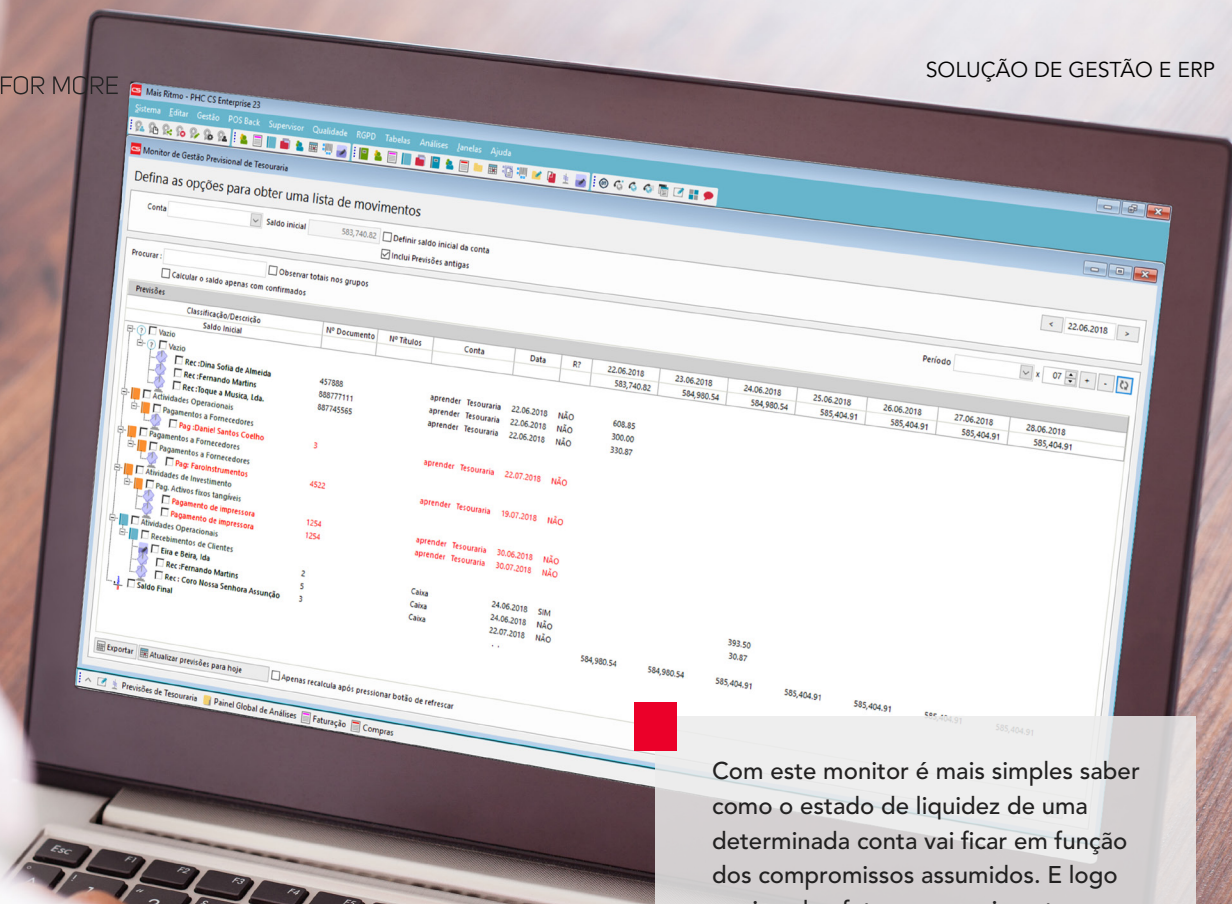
FOR MORE

SOLUÇÃO DE GESTÃO E ERP

Mais Ritmo - PHC CS Enterprise 23

Sistema Editar Gestão POS Back Supervisor Qualidade RGPD Tabelas Análises Janelas Ajuda

Monitor de Gestão Previsional de Tesouraria

Defina as opções para obter uma lista de movimentos

Conta
Saldo inicial 583,740.82
Definir saldo inicial da conta
Inclui Previsões antigas

Procurar :
Observar totais nos grupos
Calcular o saldo apenas com confirmados

Previsões

< 22.06.2018 >

Período x 07 + -

| Classificação/Descrição | Nº Documento | Nº Títulos | Conta | Data | R? | 22.06.2018 | 23.06.2018 | 24.06.2018 | 25.06.2018 | 26.06.2018 | 27.06.2018 | 28.06.2018 |
|---|---|---|---|---|---|---|---|---|---|---|---|---|
| Saldo Inicial | | | | | | 583,740.82 | 584,980.54 | 584,980.54 | 585,404.91 | 585,404.91 | 585,404.91 | 585,404.91 |
| Vazio | | | | | | | | | | | | |
| Vazio | | | | | | | | | | | | |
| Rec:Dina Sofia de Almeida | 457888 | | aprender Tesouraria | 22.06.2018 | NÃO | 608.85 | | | | | | |
| Rec:Fernando Martins | 888777111 | | aprender Tesouraria | 22.06.2018 | NÃO | 300.00 | | | | | | |
| Rec:Toque a Musica, Lda. | 887745565 | | aprender Tesouraria | 22.06.2018 | NÃO | 330.87 | | | | | | |
| Atividades Operacionais | | | | | | | | | | | | |
| Pagamentos a Fornecedores | | | | | | | | | | | | |
| Pag :Daniel Santos Coelho | 3 | | aprender Tesouraria | 22.07.2018 | NÃO | | | | | | | |
| Pagamentos a Fornecedores | | | | | | | | | | | | |
| Pagamentos a Fornecedores | | | | | | | | | | | | |
| Pag: Faroinstrumentos | 4522 | | aprender Tesouraria | 19.07.2018 | NÃO | | | | | | | |
| Atividades de Investimento | | | | | | | | | | | | |
| Pag. Activos fixos tangíveis | | | | | | | | | | | | |
| Pagamento de impressora | 1254 | | aprender Tesouraria | 30.06.2018 | NÃO | | | | | | | |
| Pagamento de impressora | 1254 | | aprender Tesouraria | 30.07.2018 | NÃO | | | | | | | |
| Atividades Operacionais | | | | | | | | | | | | |
| Recebimentos de Clientes | | | | | | | | | | | | |
| Eira e Beira, lda | 2 | | Caixa | 24.06.2018 | SIM | | | 393.50 | | | | |
| Rec :Fernando Martins | 5 | | Caixa | 24.06.2018 | NÃO | | | 30.87 | | | | |
| Rec : Coro Nossa Senhora Assunção | 3 | | Caixa | 22.07.2018 | NÃO | | | | | | | |
| Saldo Final | | | | | | 584,980.54 | 584,980.54 | 585,404.91 | 585,404.91 | 585,404.91 | 585,404.91 | 585,404.91 |

Exportar
Atualizar previsões para hoje
Apenas recalcula após pressionar botão de refrescar

Previsões de Tesouraria Painel Global de Análises Faturação Compras

Com este monitor é mais simples saber como o estado de liquidez de uma determinada conta vai ficar em função dos compromissos assumidos. E logo